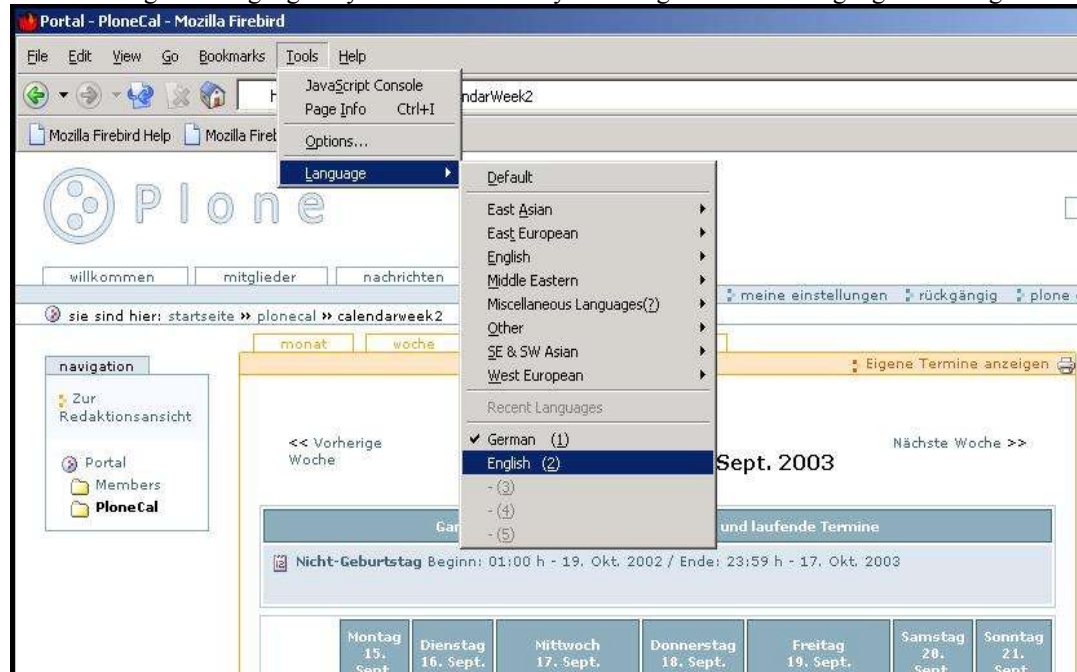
Portal - PloneCal - Mozilla Firebird

File Edit View Go Bookmarks Tools Help

JavaScript Console
Page Info Ctrl+I
Options...
Language

h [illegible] ndarWeek2

Mozilla Firebird Help Mozilla Fireb

Default
East Asian
East European
English
Middle Eastern
Miscellaneous Languages(?)
Other
SE & SW Asian
West European
Recent Languages
German (1)
English (2)
- (3)
- (4)
- (5)

Plone

willkommen mitglieder nachrichten

meine einstellungen rückgängig plone

sie sind hier: startseite » plonecal » calendarweek2

monat woche

navigation

Zur Redaktionsansicht

Portal
Members
PloneCal

Eigene Termine anzeigen

<< Vorherige Woche

Nächste Woche >>

Sept. 2003

Gan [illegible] und laufende Termine

Nicht-Geburtstag Beginn: 01:00 h - 19. Okt. 2002 / Ende: 23:59 h - 17. Okt. 2003

| Montag 15. Sept. | Dienstag 16. Sept. | Mittwoch 17. Sept. | Donnerstag 18. Sept. | Freitag 19. Sept. | Samstag 20. Sept. | Sonntag 21. Sept. |